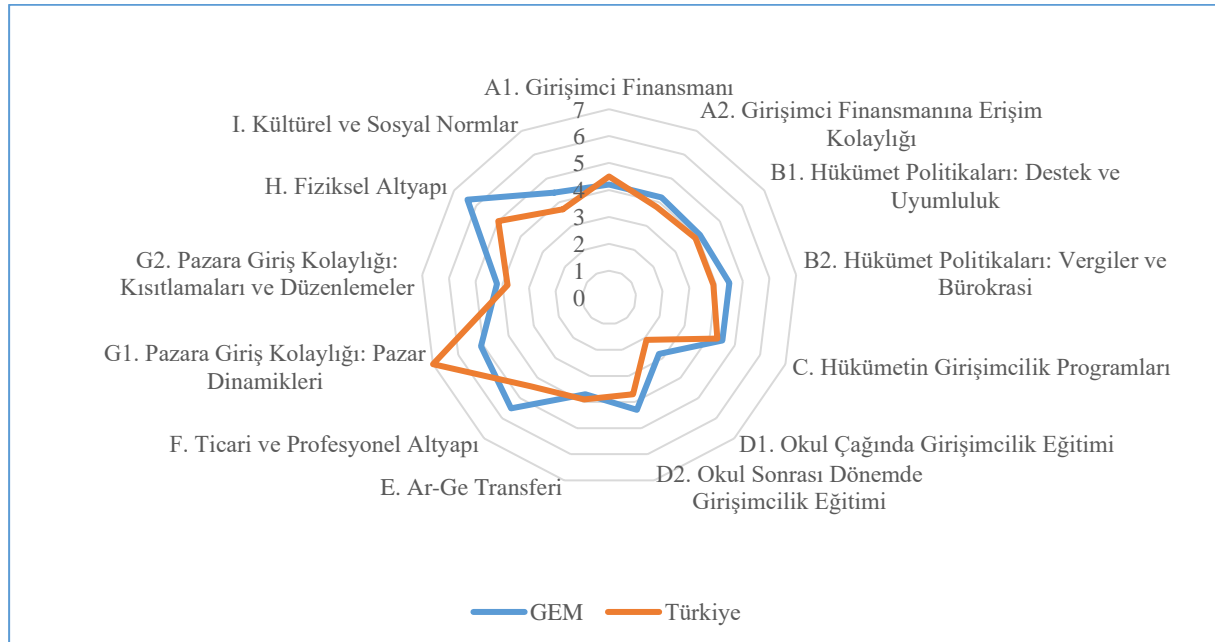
A1. Girişimci Finansmanı
A2. Girişimci Finansmanına Erişim Kolaylığı
B1. Hükümet Politikaları: Destek ve Uyumluluk
B2. Hükümet Politikaları: Vergiler ve Bürokrasi
C. Hükümetin Girişimcilik Programları
D1. Okul Çağında Girişimcilik Eğitimi
D2. Okul Sonrası Dönemde Girişimcilik Eğitimi
E. Ar-Ge Transferi
F. Ticari ve Profesyonel Altyapı
G1. Pazara Giriş Kolaylığı: Pazar Dinamikleri
G2. Pazara Giriş Kolaylığı: Kısıtlamaları ve Düzenlemeler
H. Fiziksel Altyapı
I. Kültürel ve Sosyal Normlar

7
6
5
4
3
2
1
0

GEM
Türkiye